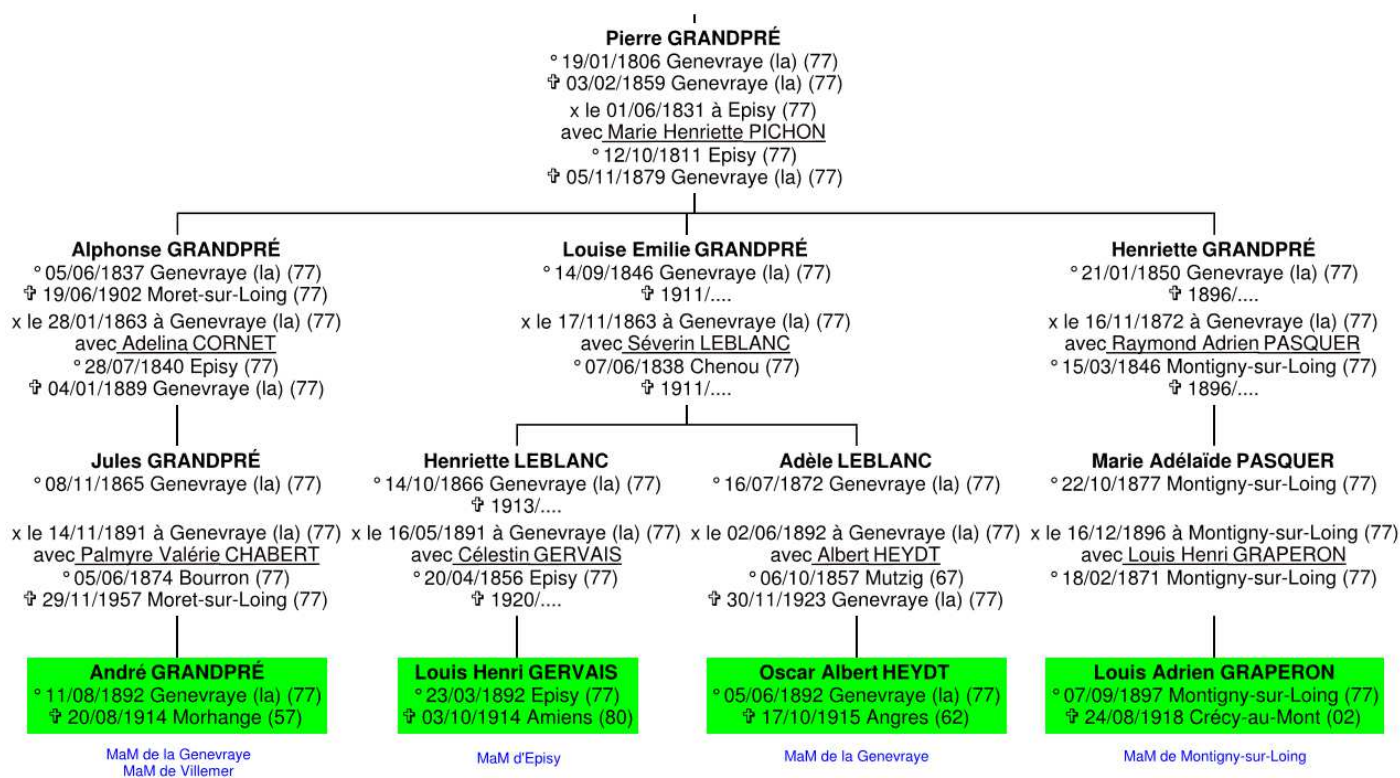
Pierre GRANDPRÉ
° 19/01/1806 Genevraye (la) (77)
✞ 03/02/1859 Genevraye (la) (77)
x le 01/06/1831 à Episy (77)
avec Marie Henriette PICHON
° 12/10/1811 Episy (77)
✞ 05/11/1879 Genevraye (la) (77)

Alphonse GRANDPRÉ
° 05/06/1837 Genevraye (la) (77)
✞ 19/06/1902 Moret-sur-Loing (77)
x le 28/01/1863 à Genevraye (la) (77)
avec Adelina CORNET
° 28/07/1840 Episy (77)
✞ 04/01/1889 Genevraye (la) (77)

Louise Emilie GRANDPRÉ
° 14/09/1846 Genevraye (la) (77)
✞ 1911/....
x le 17/11/1863 à Genevraye (la) (77)
avec Séverin LEBLANC
° 07/06/1838 Chenou (77)
✞ 1911/....

Henriette GRANDPRÉ
° 21/01/1850 Genevraye (la) (77)
✞ 1896/....
x le 16/11/1872 à Genevraye (la) (77)
avec Raymond Adrien PASQUER
° 15/03/1846 Montigny-sur-Loing (77)
✞ 1896/....

Jules GRANDPRÉ
° 08/11/1865 Genevraye (la) (77)
x le 14/11/1891 à Genevraye (la) (77)
avec Palmyre Valérie CHABERT
° 05/06/1874 Bourron (77)
✞ 29/11/1957 Moret-sur-Loing (77)

Henriette LEBLANC
° 14/10/1866 Genevraye (la) (77)
✞ 1913/....
x le 16/05/1891 à Genevraye (la) (77)
avec Célestin GERVAIS
° 20/04/1856 Episy (77)
✞ 1920/....

Adèle LEBLANC
° 16/07/1872 Genevraye (la) (77)
x le 02/06/1892 à Genevraye (la) (77)
avec Albert HEYDT
° 06/10/1857 Mutzig (67)
✞ 30/11/1923 Genevraye (la) (77)

Marie Adélaïde PASQUER
° 22/10/1877 Montigny-sur-Loing (77)
x le 16/12/1896 à Montigny-sur-Loing (77)
avec Louis Henri GRAPERON
° 18/02/1871 Montigny-sur-Loing (77)

André GRANDPRÉ
° 11/08/1892 Genevraye (la) (77)
✞ 20/08/1914 Morhange (57)

Louis Henri GERVAIS
° 23/03/1892 Episy (77)
✞ 03/10/1914 Amiens (80)

Oscar Albert HEYDT
° 05/06/1892 Genevraye (la) (77)
✞ 17/10/1915 Angres (62)

Louis Adrien GRAPERON
° 07/09/1897 Montigny-sur-Loing (77)
✞ 24/08/1918 Crécy-au-Mont (02)

MaM de la Genevraye
MaM de Villemer

MaM d'Episy

MaM de la Genevraye

MaM de Montigny-sur-Loing